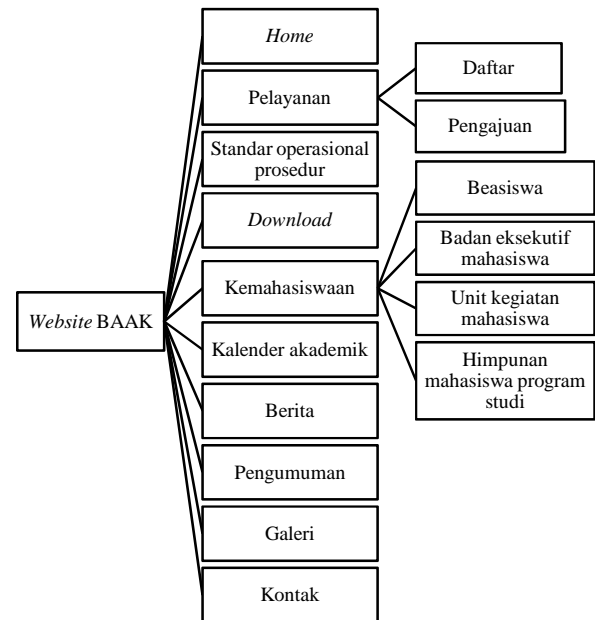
Website BAAK

Home

Pelayanan

Daftar

Pengajuan

Standar operasional prosedur

Download

Kemahasiswaan

Beasiswa

Badan eksekutif mahasiswa

Unit kegiatan mahasiswa

Himpunan mahasiswa program studi

Kalender akademik

Berita

Pengumuman

Galeri

Kontak